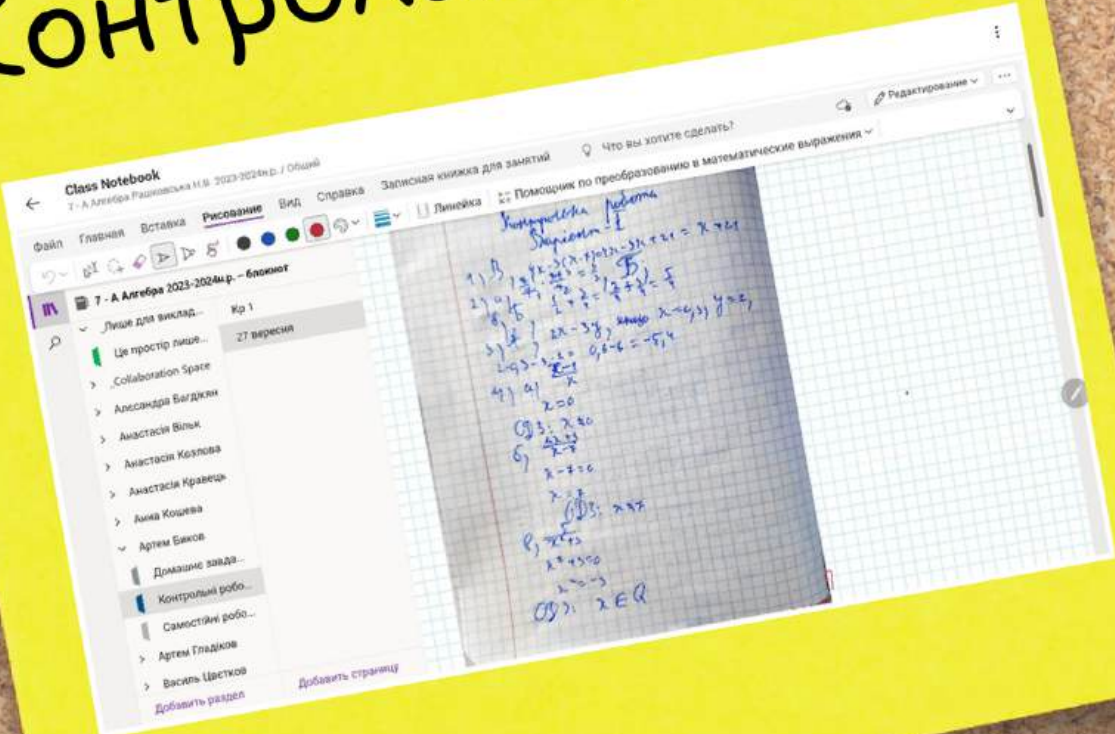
Контроль

Class Notebook
7-А Алгебра Рашковська Н.В. 2023-2024н.р. / Общий

Файл Главная Вставка Рисование Вид Справка Записная книжка для занятий Что вы хотите сделать?

Редактирование

Линейка Помощник по преобразованию в математические выражения

7 - А Алгебра 2023-2024н.р. – блокнот

Лише для виклад...
Це простір лише...
Collaboration Space
Александра Багдікян
Анастасія Вільк
Анастасія Козлова
Анастасія Кравець
Анна Кошева
Артем Биков
Домашнє завда...
Контрольні робо...
Самостійні робо...
Артем Гладіков
Василь Цвєтков

Добавить раздел

Кр 1
27 вересня

Добавить страницу

Контрольна робота 1
Варіант 1

1) Б
2) а) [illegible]
3) б) $2x-3y$, якщо $x=-0,3$; $y=2$
$-0,6-6=-5,4$
4) а) $\frac{x-1}{x}$
$x=0$
ОДЗ: $x\neq0$
б) $\frac{x+3}{x-7}$
$x-7=0$
$x=7$
ОДЗ: $x\neq7$
в) $\frac{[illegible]}{x^2+3}$
$x^2+3=0$
$x^2=-3$
ОДЗ: $x\in Q$